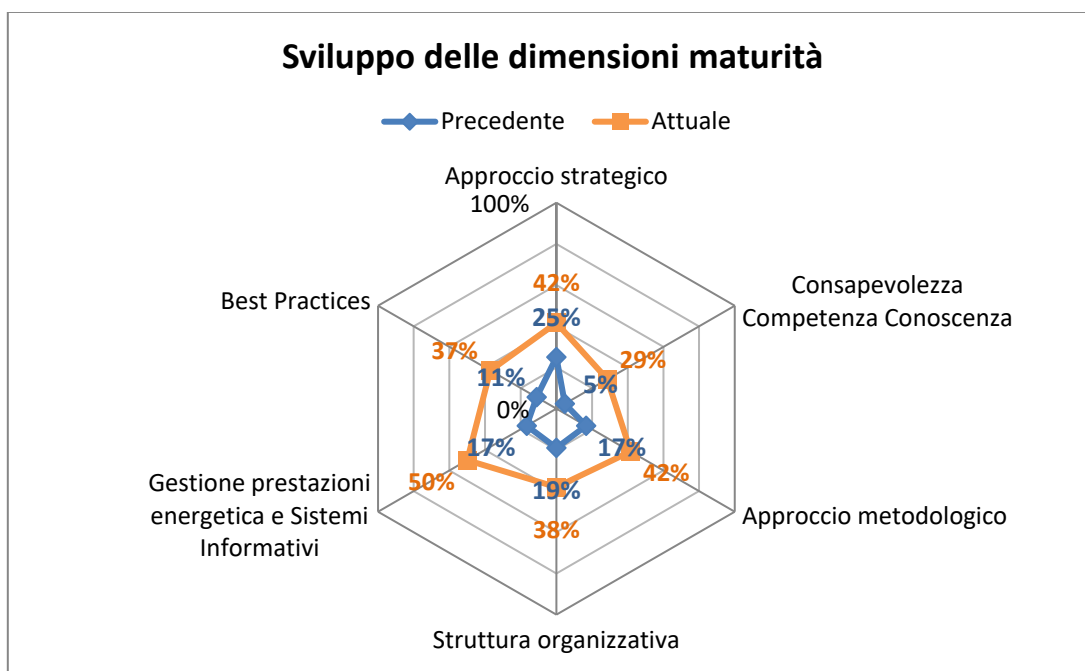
Sviluppo delle dimensioni maturità

Precedente Attuale

Approccio strategico
100%

Consapevolezza Competenza Conoscenza

Approccio metodologico

Struttura organizzativa

Gestione prestazioni energetica e Sistemi Informativi

Best Practices

42%
25%
29%
5%
17%
42%
19%
38%
17%
50%
11%
37%
0%